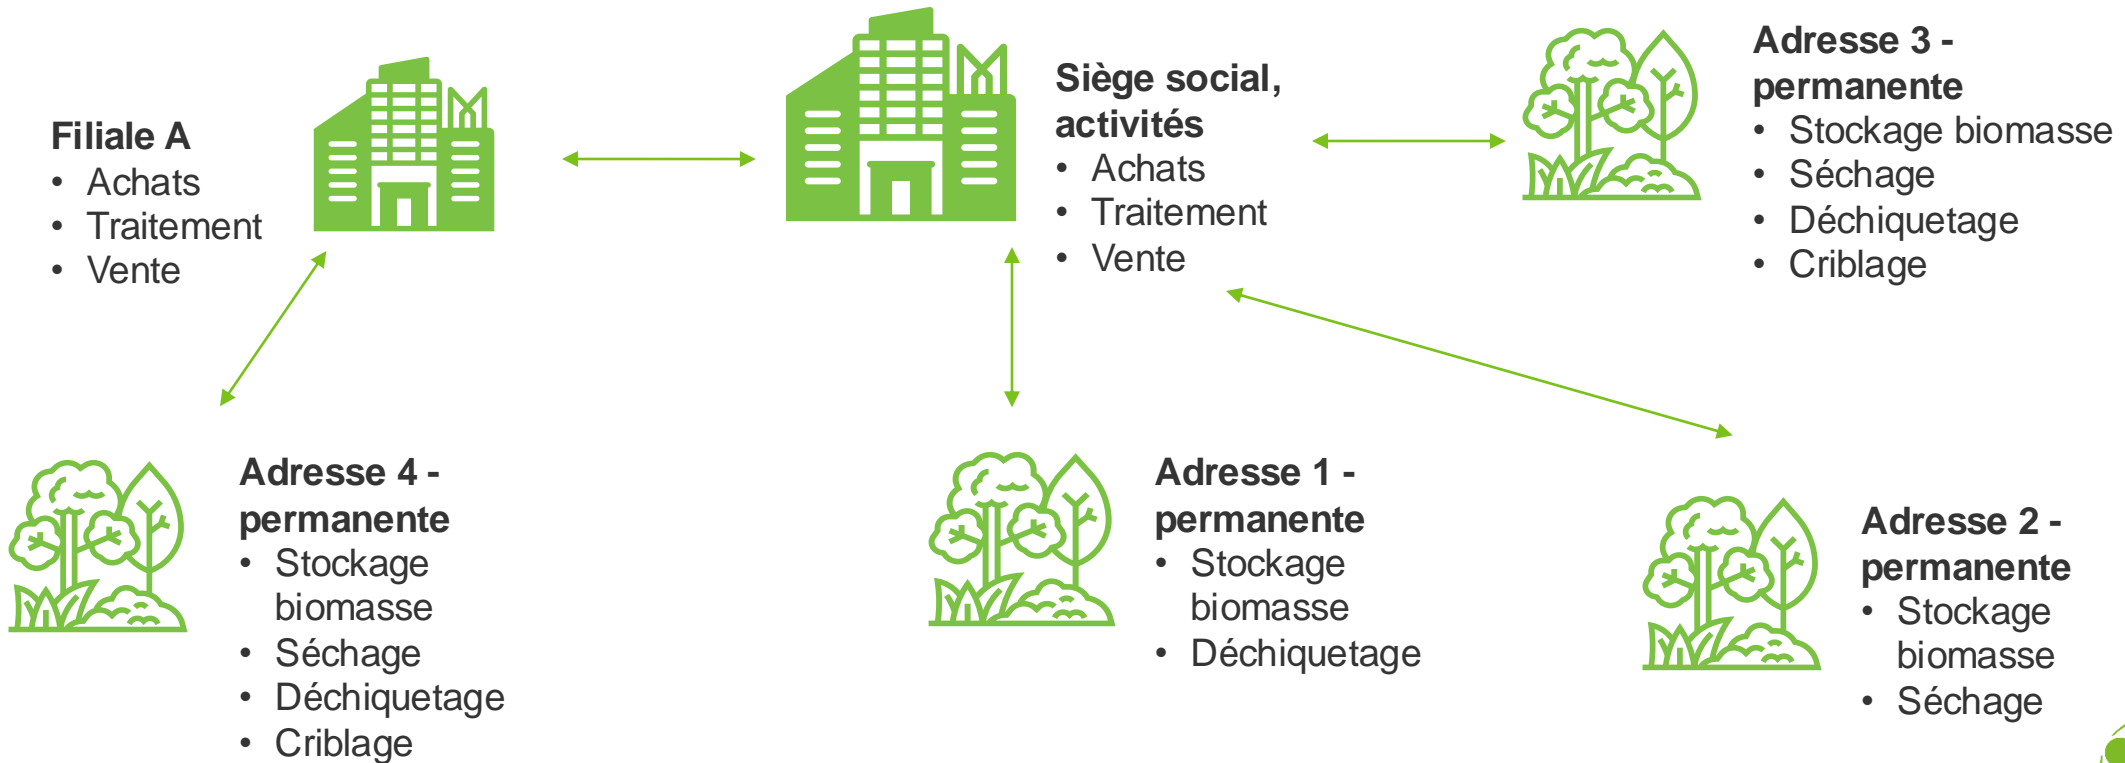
Filiale A
- Achats
- Traitement
- Vente

Siège social, activités
- Achats
- Traitement
- Vente

Adresse 3 - permanente
- Stockage biomasse
- Séchage
- Déchiquetage
- Criblage

Adresse 4 - permanente
- Stockage biomasse
- Séchage
- Déchiquetage
- Criblage

Adresse 1 - permanente
- Stockage biomasse
- Déchiquetage

Adresse 2 - permanente
- Stockage biomasse
- Séchage